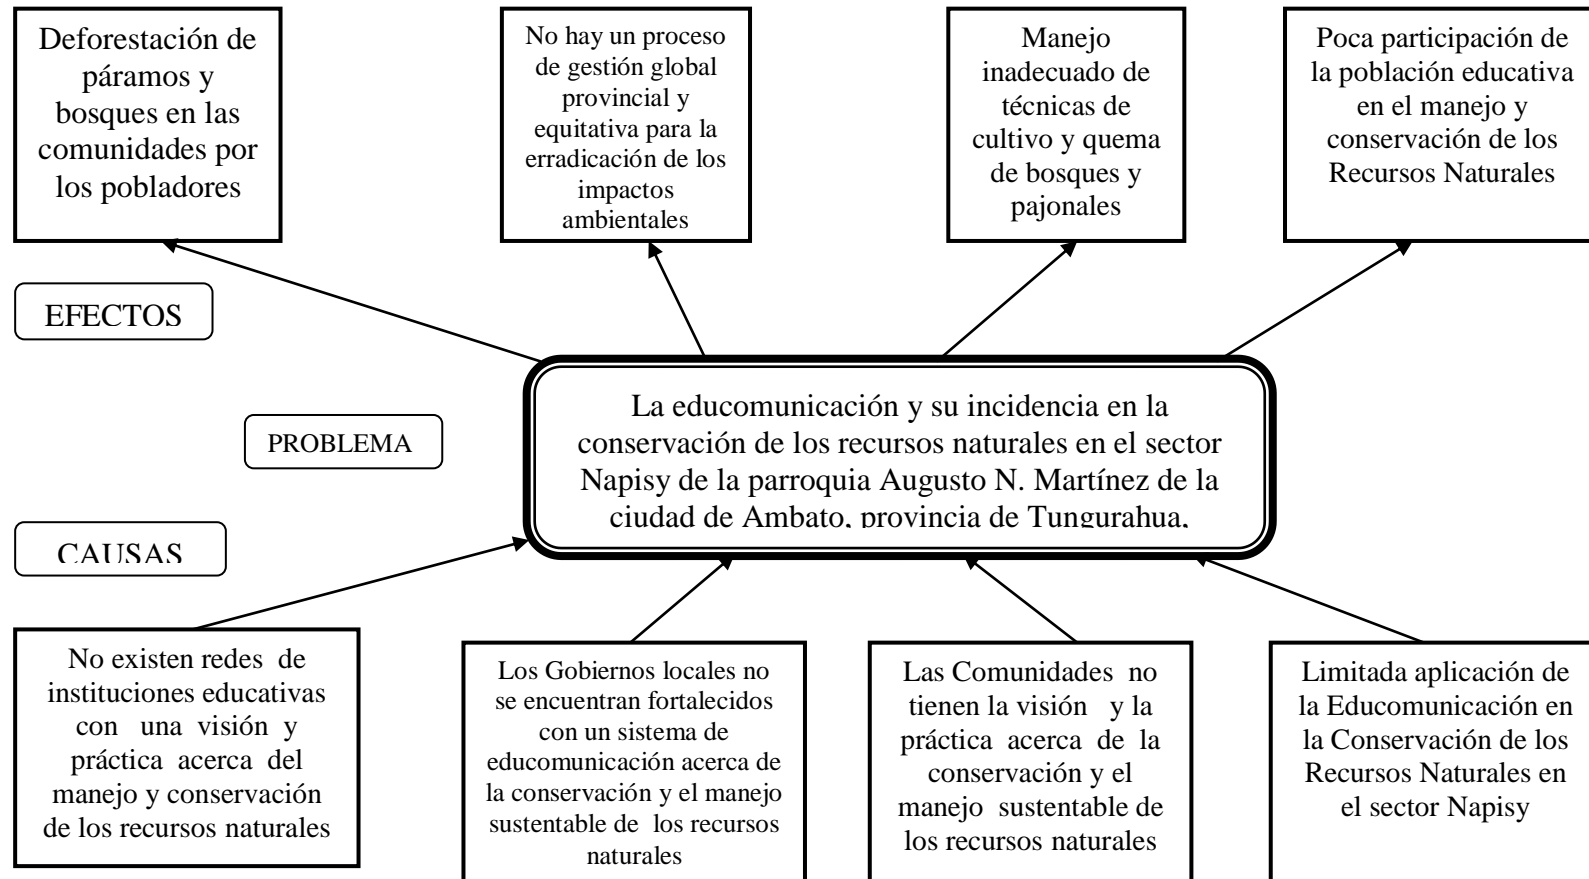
Deforestación de páramos y bosques en las comunidades por los pobladores

No hay un proceso de gestión global provincial y equitativa para la erradicación de los impactos ambientales

Manejo inadecuado de técnicas de cultivo y quema de bosques y pajonales

Poca participación de la población educativa en el manejo y conservación de los Recursos Naturales

EFECTOS

PROBLEMA

La educomunicación y su incidencia en la conservación de los recursos naturales en el sector Napisy de la parroquia Augusto N. Martínez de la ciudad de Ambato, provincia de Tungurahua.

CAUSAS

No existen redes de instituciones educativas con una visión y práctica acerca del manejo y conservación de los recursos naturales

Los Gobiernos locales no se encuentran fortalecidos con un sistema de educomunicación acerca de la conservación y el manejo sustentable de los recursos naturales

Las Comunidades no tienen la visión y la práctica acerca de la conservación y el manejo sustentable de los recursos naturales

Limitada aplicación de la Educomunicación en la Conservación de los Recursos Naturales en el sector Napisy